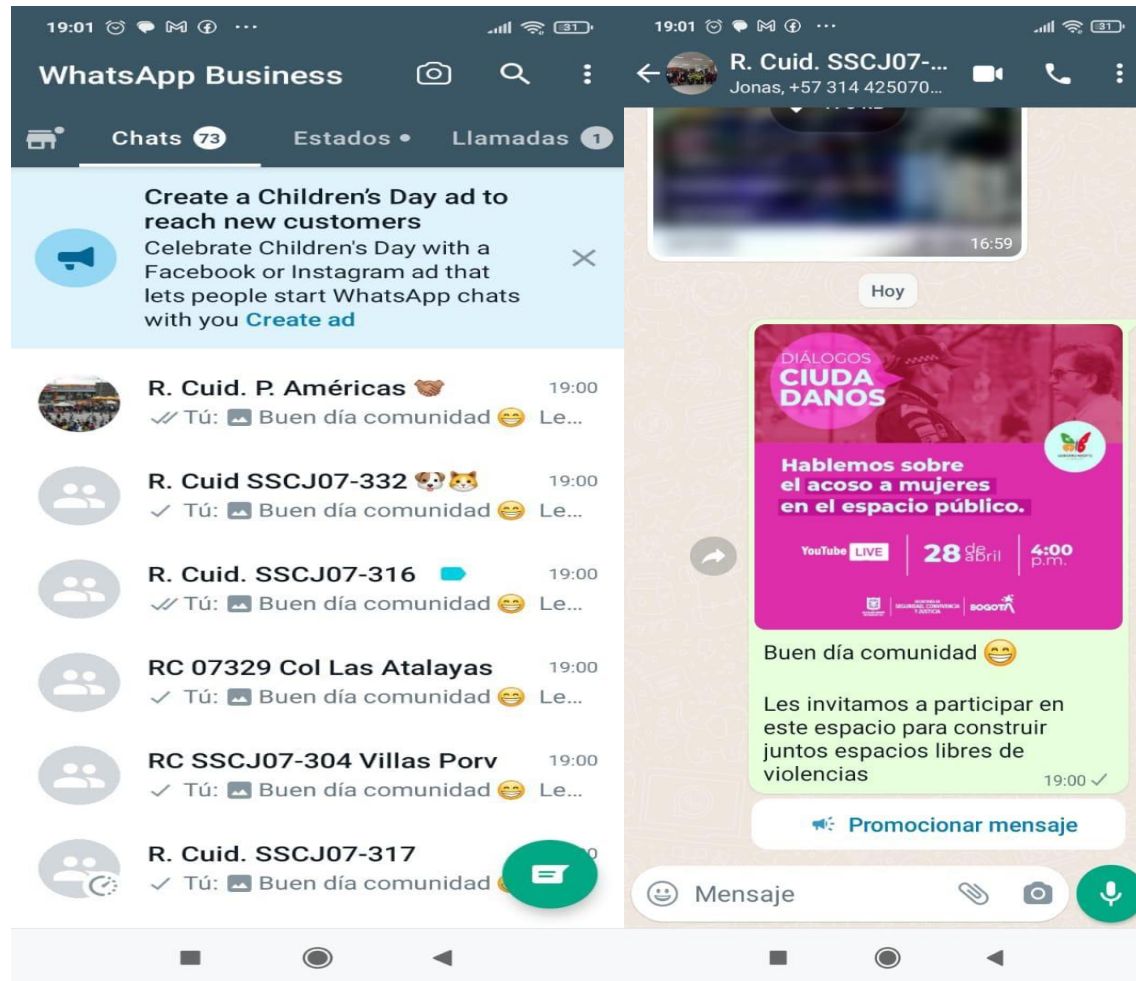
19:01 ··· 31

WhatsApp Business

Chats 73 Estados • Llamadas 1

Create a Children's Day ad to reach new customers
Celebrate Children's Day with a Facebook or Instagram ad that lets people start WhatsApp chats with you Create ad

R. Cuid. P. Américas 🤝 19:00
Tú: Buen día comunidad 😁 Le...

R. Cuid SSCJ07-332 🐶🐱 19:00
Tú: Buen día comunidad 😁 Le...

R. Cuid. SSCJ07-316 19:00
Tú: Buen día comunidad 😁 Le...

RC 07329 Col Las Atalayas 19:00
Tú: Buen día comunidad 😁 Le...

RC SSCJ07-304 Villas Porv 19:00
Tú: Buen día comunidad 😁 Le...

R. Cuid. SSCJ07-317 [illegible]
Tú: Buen día comunidad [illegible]

19:01 ··· 31

R. Cuid. SSCJ07-...
Jonas, +57 314 425070...

16:59

Hoy

DIÁLOGOS CIUDADANOS

Hablemos sobre el acoso a mujeres en el espacio público.

YouTube LIVE 28 de abril 4:00 p.m.

BOGOTÁ

Buen día comunidad 😁

Les invitamos a participar en este espacio para construir juntos espacios libres de violencias
19:00

Promocionar mensaje

Mensaje